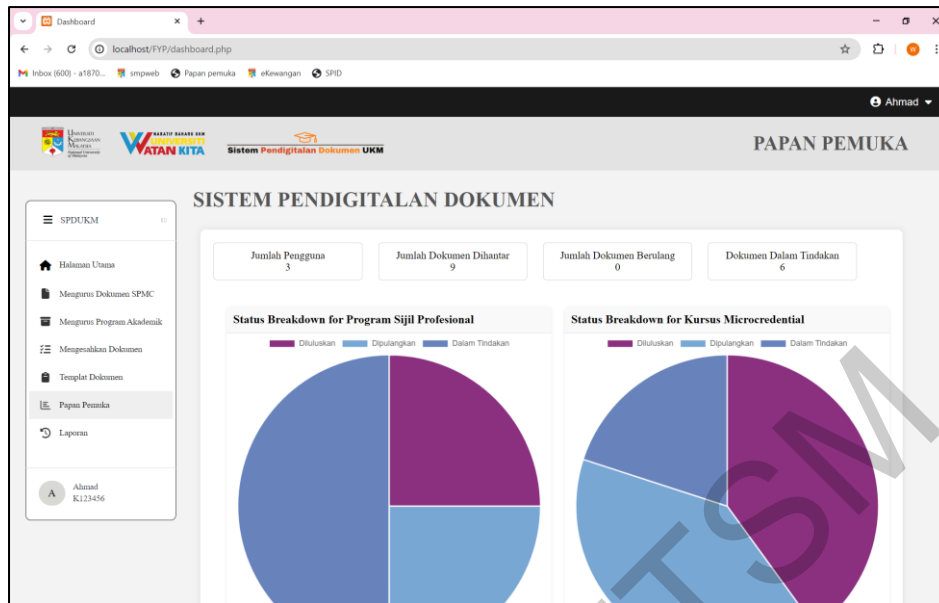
Dashboard
localhost/FYP/dashboard.php
Inbox (600) - a1870... smpweb Papan pemuka eKewangan SPID

Ahmad

Universiti Kebangsaan Malaysia
NARATIF BAHARU UKM UNIVERSITI WATAN KITA
Sistem Pendigitalan Dokumen UKM

PAPAN PEMUKA

SPDUKM

Halaman Utama
Mengurus Dokumen SPMC
Mengurus Program Akademik
Mengesahkan Dokumen
Templat Dokumen
Papan Pemuka
Laporan

A Ahmad K123456

SISTEM PENDIGITALAN DOKUMEN

| Jumlah Pengguna 3 | Jumlah Dokumen Dihantar 9 | Jumlah Dokumen Berulang 0 | Dokumen Dalam Tindakan 6 |
|---|---|---|---|

Status Breakdown for Program Sijil Profesional
Diluluskan Dipulangkan Dalam Tindakan

Status Breakdown for Kursus Microcredential
Diluluskan Dipulangkan Dalam Tindakan

UTSM